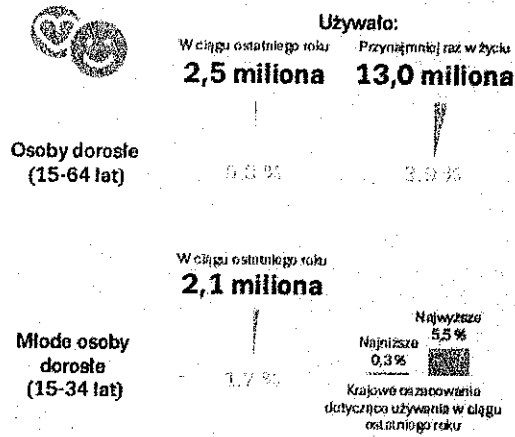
Używało:

W ciągu ostatniego roku
2,5 miliona

Przynajmniej raz w życiu
13,0 miliona

Osoby dorosłe (15-64 lat)

0,8 %

3,9 %

W ciągu ostatniego roku
2,1 miliona

Młode osoby dorosłe (15-34 lat)

1,7 %

Najwyższe
5,5 %

Najniższe
0,3 %

Krajowe oszacowania dotyczące używania w ciągu ostatniego roku